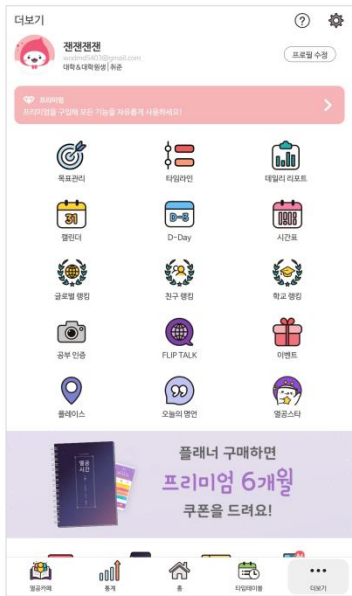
더보기

?

잰잰잰잰
wodmd5407@gmail.com
대학&대학원생 | 취준

프로필 수정

프리미엄
프리미엄을 구입해 모든 기능을 자유롭게 사용하세요!

목표관리

타임라인

데일리 리포트

31
캘린더

D-3
D-Day

시간표

글로벌 랭킹

친구 랭킹

학교 랭킹

공부 인증

FLIP TALK

이벤트

플레이스

오늘의 명언

열공스타

플래너 구매하면
프리미엄 6개월
쿠폰을 드려요!

열공카페

통계

홈

타임테이블

더보기